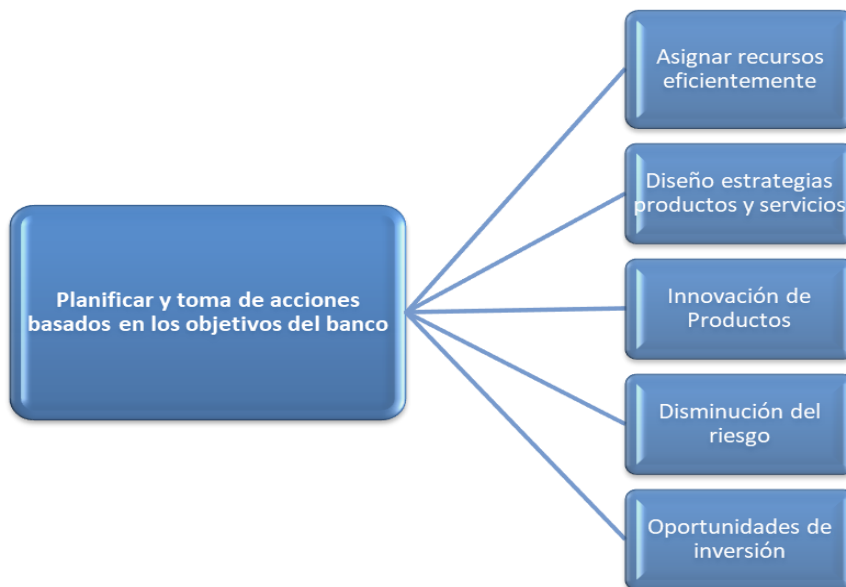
Planificar y toma de acciones basados en los objetivos del banco

Asignar recursos eficientemente

Diseño estrategias productos y servicios

Innovación de Productos

Disminución del riesgo

Oportunidades de inversión